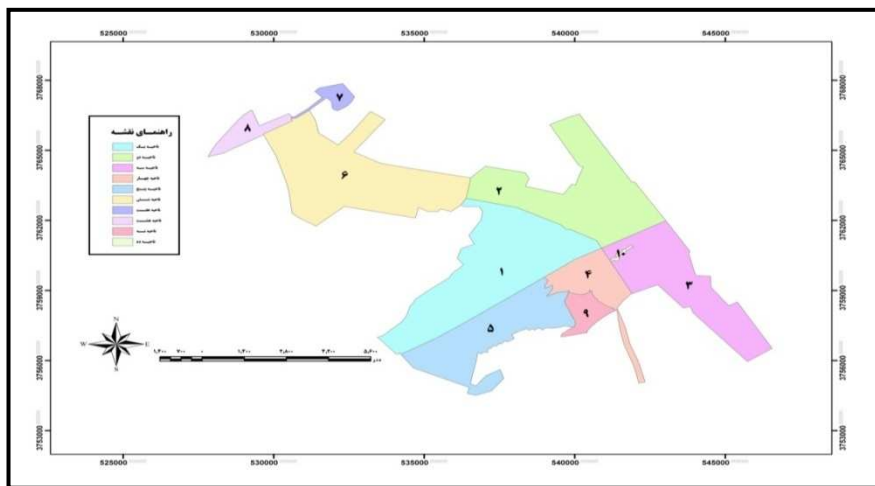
525000 530000 535000 540000 545000

3768000 3765000 3762000 3759000 3756000 3753000

3768000 3765000 3762000 3759000 3756000 3753000

راهنمای نقشه
ناحیه یک
ناحیه دو
ناحیه سه
ناحیه چهار
ناحیه پنج
ناحیه شش
ناحیه هفت
ناحیه هشت
ناحیه نه
ناحیه ده

۸
۷
۶
۲
۱
۴
۱۰
۳
۵
۹

N
W E
S

۱،۴۰۰ ۷۰۰ ۰ ۱،۴۰۰ ۲،۸۰۰ ۴،۲۰۰ ۵،۶۰۰
متر

525000 530000 535000 540000 545000